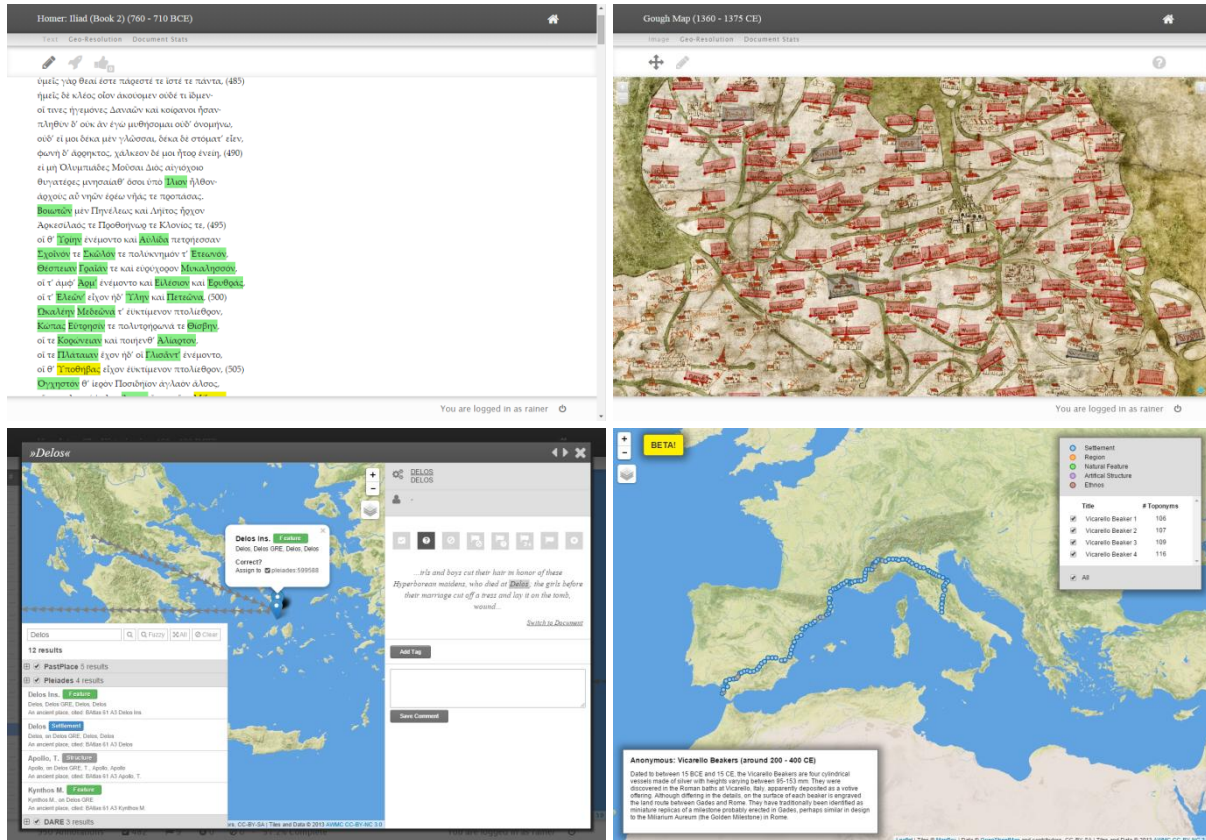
Homer: Iliad (Book 2) (760 - 710 BCE)

Text Geo-Resolution Document Stats

ὑμεῖς γὰρ θεαί ἐστε πάρεστέ τε ἴστέ τε πάντα, (485)
ἡμεῖς δὲ κλέος οἶον ἀκούομεν οὐδέ τι ἴδμεν·
οἵ τινες ἡγεμόνες Δαναῶν καὶ κοίρανοι ἦσαν·
πληθὺν δ' οὐκ ἂν ἐγὼ μυθήσομαι οὐδ' ὀνομήνω,
οὐδ' εἴ μοι δέκα μὲν γλῶσσαι, δέκα δὲ στόματ' εἶεν,
φωνὴ δ' ἄρρηκτος, χάλκεον δέ μοι ἦτορ ἐνείη, (490)
εἰ μὴ Ὀλυμπιάδες Μοῦσαι Διὸς αἰγιόχοιο
θυγατέρες μνησαίαθ' ὅσοι ὑπὸ Ἴλιον ἦλθον·
ἀρχοὺς αὖ νηῶν ἐρέω νῆάς τε προπάσας.
Βοιωτῶν μὲν Πηνέλεως καὶ Λήϊτος ἦρχον
Ἀρκεσίλαός τε Προθοήνωρ τε Κλονίος τε, (495)
οἵ θ' Ὑρίην ἐνέμοντο καὶ Αὐλίδα πετρήεσσαν
Σχοῖνόν τε Σκῶλόν τε πολύκνημόν τ' Ἐτεωνόν,
Θέσπειαν Γραῖάν τε καὶ εὐρύχορον Μυκαλησσόν,
οἵ τ' ἀμφ' Ἅρμ' ἐνέμοντο καὶ Εἰλέσιον καὶ Ἐρυθράς,
οἵ τ' Ἐλεῶν' εἶχον ἠδ' Ὕλην καὶ Πετεῶνα, (500)
Ὠκαλέην Μεδεῶνά τ' ἐϋκτίμενον πτολίεθρον,
Κώπας Εὔτρησίν τε πολυτρήρωνά τε Θίσβην,
οἵ τε Κορώνειαν καὶ ποιήενθ' Ἁλίαρτον,
οἵ τε Πλάταιαν ἔχον ἠδ' οἳ Γλισᾶντ' ἐνέμοντο,
οἵ θ' Ὑποθήβας εἶχον ἐϋκτίμενον πτολίεθρον, (505)
Ὀγχηστόν θ' ἱερὸν Ποσιδήϊον ἀγλαὸν ἄλσος,

You are logged in as rainer

Gough Map (1360 - 1375 CE)

Image Geo-Resolution Document Stats

You are logged in as rainer

»Delos«

Delos Ins. Feature
Delos, Delos GRE, Delos, Delos
Correct?
Assign to pleiades:599588

DELOS
DELOS

...irls and boys cut their hair in honor of these Hyperborean maidens, who died at Delos, the girls before their marriage cut off a tress and lay it on the tomb, wound...

Switch to Document

Add Tag

Save Comment

Delos
Fuzzy All Clear
12 results
PastPlace 3 results
Pleiades 4 results
Delos Ins. Feature
Delos, Delos GRE, Delos, Delos
An ancient place, cited: BAtlas 61 A3 Delos Ins.
Delos Settlement
Delos, on Delos GRE, Delos, Delos
An ancient place, cited: BAtlas 61 A3 Delos
Apollo, T. Structure
Apollo, on Delos GRE, T., Apollo, Apollo
An ancient place, cited: BAtlas 61 A3 Apollo, T.
Kynthos M. Feature
Kynthos M., on Delos GRE
An ancient place, cited: BAtlas 61 A3 Kynthos M.
DARE 3 results

BETA!

Settlement
Region
Natural Feature
Artifical Structure
Ethnos

| Title | # Toponyms |
|---|---|
| Vicarello Beaker 1 | 106 |
| Vicarello Beaker 2 | 107 |
| Vicarello Beaker 3 | 109 |
| Vicarello Beaker 4 | 116 |

All

Anonymous: Vicarello Beakers (around 200 - 400 CE)

Dated to between 15 BCE and 15 CE, the Vicarello Beakers are four cylindrical vessels made of silver with heights varying between 95-153 mm. They were discovered in the Roman baths at Vicarello, Italy, apparently deposited as a votive offering. Although differing in the details, on the surface of each beaker is engraved the land route between Gades and Rome. They have traditionally been identified as miniature replicas of a milestone probably erected in Gades, perhaps similar in design to the Miliarium Aureum (the Golden Milestone) in Rome.